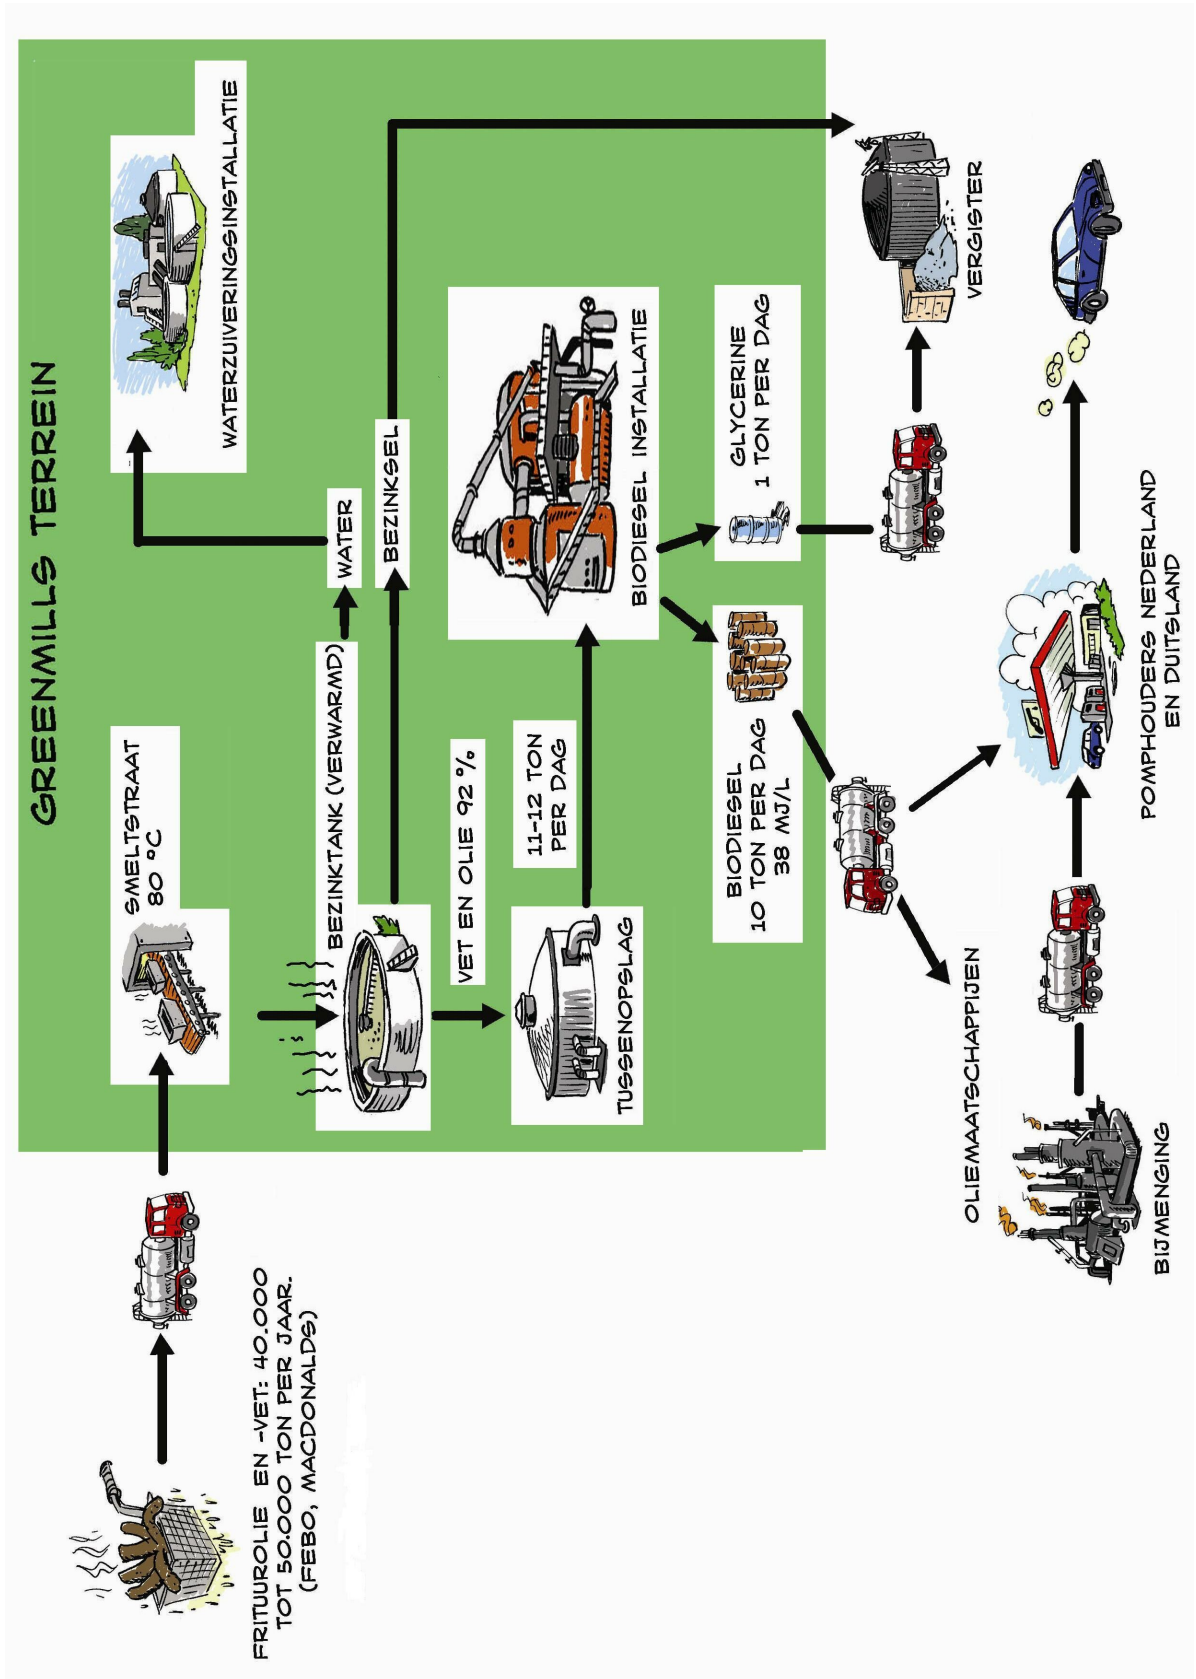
GREENMILLS TERREIN

WATERZUIVERINGSINSTALLATIE

SMELTSTRAAT
80 °C

BEZINKTANK (VERWARMD)

WATER

BEZINKSEL

VET EN OLIE 92 %

11-12 TON PER DAG

TUSSENOPSLAG

BIODIESEL INSTALLATIE

GLYCERINE
1 TON PER DAG

BIODIESEL
10 TON PER DAG
38 MJ/L

VERGISTER

POMPHOUDERS NEDERLAND EN DUITSLAND

OLIEMAATSCHAPPIJEN

BIJMENGING

FRITUUROLIE EN -VET: 40.000 TOT 50.000 TON PER JAAR.
(FEBO, MACDONALDS)